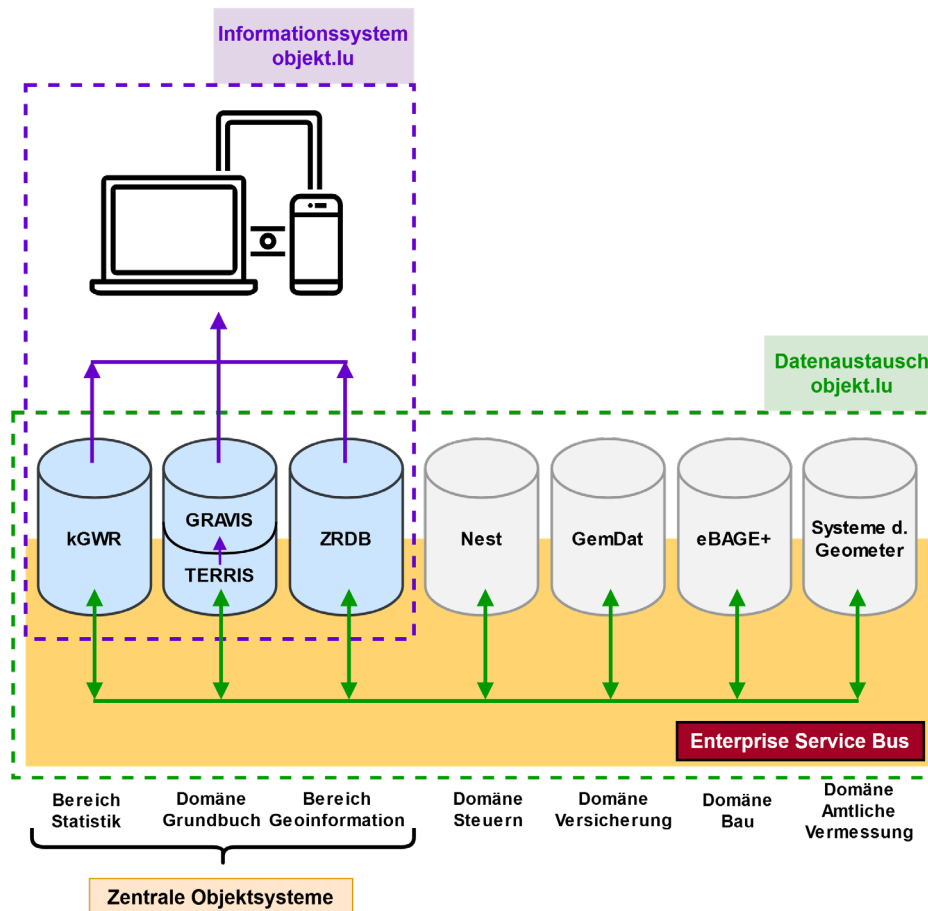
Informationssystem objekt.lu

Datenaustausch objekt.lu

kGWR

GRAVIS

TERRIS

ZRDB

Nest

GemDat

eBAGE+

Systeme d. Geometer

Enterprise Service Bus

Bereich Statistik

Domäne Grundbuch

Bereich Geoinformation

Domäne Steuern

Domäne Versicherung

Domäne Bau

Domäne Amtliche Vermessung

Zentrale Objektsysteme